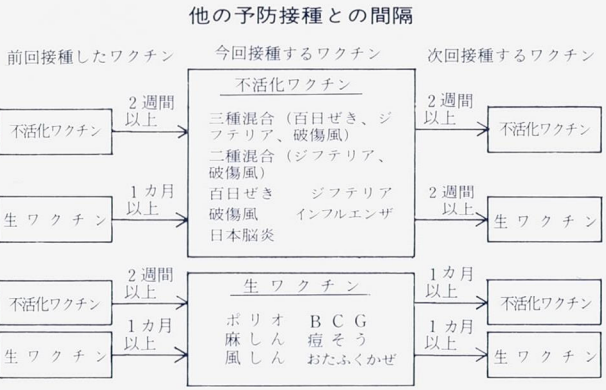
他の予防接種との間隔

前回接種したワクチン

今回接種するワクチン

次回接種するワクチン

不活化ワクチン

2週間以上

不活化ワクチン

三種混合（百日ぜき、ジフテリア、破傷風）
二種混合（ジフテリア、破傷風）
百日ぜき　ジフテリア
破傷風　インフルエンザ
日本脳炎

2週間以上

不活化ワクチン

生ワクチン

1カ月以上

2週間以上

生ワクチン

不活化ワクチン

2週間以上

生ワクチン

ポリオ　BCG
麻しん　痘そう
風しん　おたふくかぜ

1カ月以上

不活化ワクチン

生ワクチン

1カ月以上

1カ月以上

生ワクチン